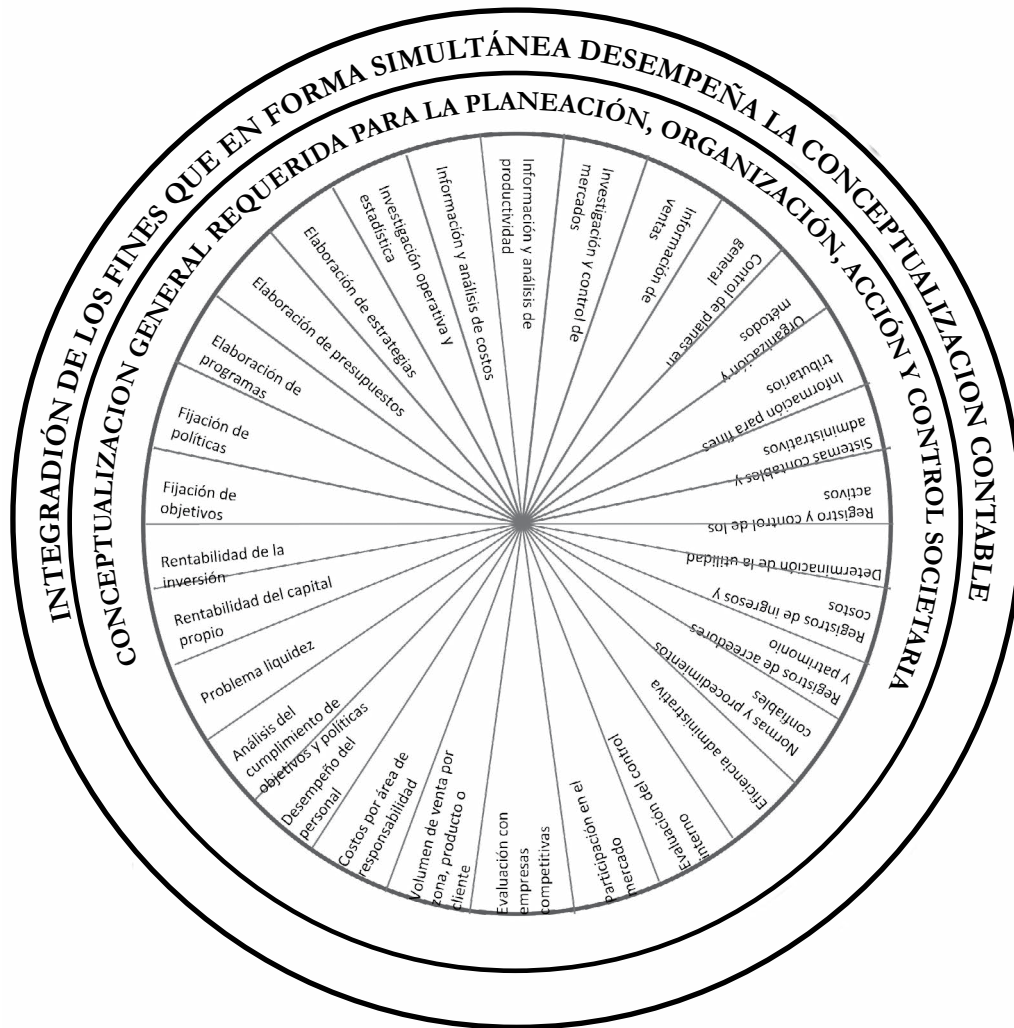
INTEGRADIÓN DE LOS FINES QUE EN FORMA SIMULTÁNEA DESEMPEÑA LA CONCEPTUALIZACION CONTABLE

CONCEPTUALIZACION GENERAL REQUERIDA PARA LA PLANEACIÓN, ORGANIZACIÓN, ACCIÓN Y CONTROL SOCIETARIA

Fijación de objetivos

Fijación de políticas

Elaboración de programas

Elaboración de presupuestos

Elaboración de estrategias

Investigación operativa y estadística

Información y análisis de costos

Información y análisis de productividad

Investigación y control de mercados

Información de ventas

Control de planes en general

Organización y métodos

Información para fines tributarios

Sistemas contables y administrativos

Registro y control de los activos

Determinación de la utilidad

Registros de ingresos y costos

Registros de acreedores y patrimonio

Normas y procedimientos contables

Eficiencia administrativa

Evaluación del control interno

Participación en el mercado

Evaluación con empresas competitivas

Volumen de venta por zona, producto o cliente

Costos por área de responsabilidad

Desempeño del personal

Análisis del cumplimiento de objetivos y políticas

Problema liquidez

Rentabilidad del capital propio

Rentabilidad de la inversión